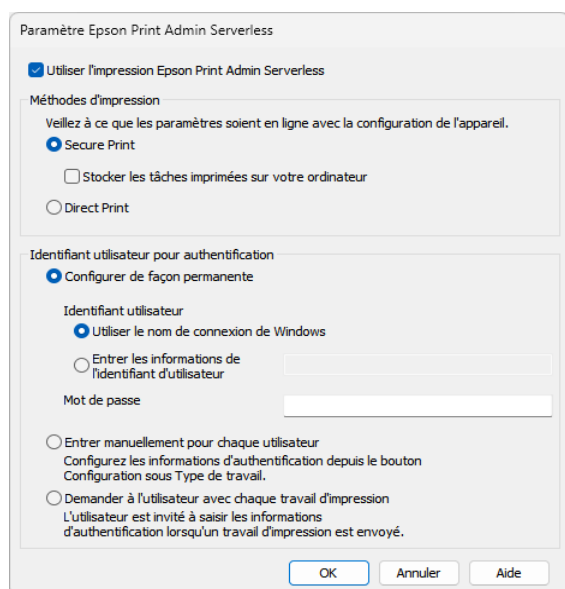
Paramètre Epson Print Admin Serverless

Utiliser l'impression Epson Print Admin Serverless

Méthodes d'impression

Veillez à ce que les paramètres soient en ligne avec la configuration de l'appareil.

Secure Print

Stocker les tâches imprimées sur votre ordinateur

Direct Print

Identifiant utilisateur pour authentification

Configurer de façon permanente

Identifiant utilisateur

Utiliser le nom de connexion de Windows

Entrer les informations de l'identifiant d'utilisateur

Mot de passe

Entrer manuellement pour chaque utilisateur
Configurez les informations d'authentification depuis le bouton Configuration sous Type de travail.

Demander à l'utilisateur avec chaque travail d'impression
L'utilisateur est invité à saisir les informations d'authentification lorsqu'un travail d'impression est envoyé.

OK Annuler Aide